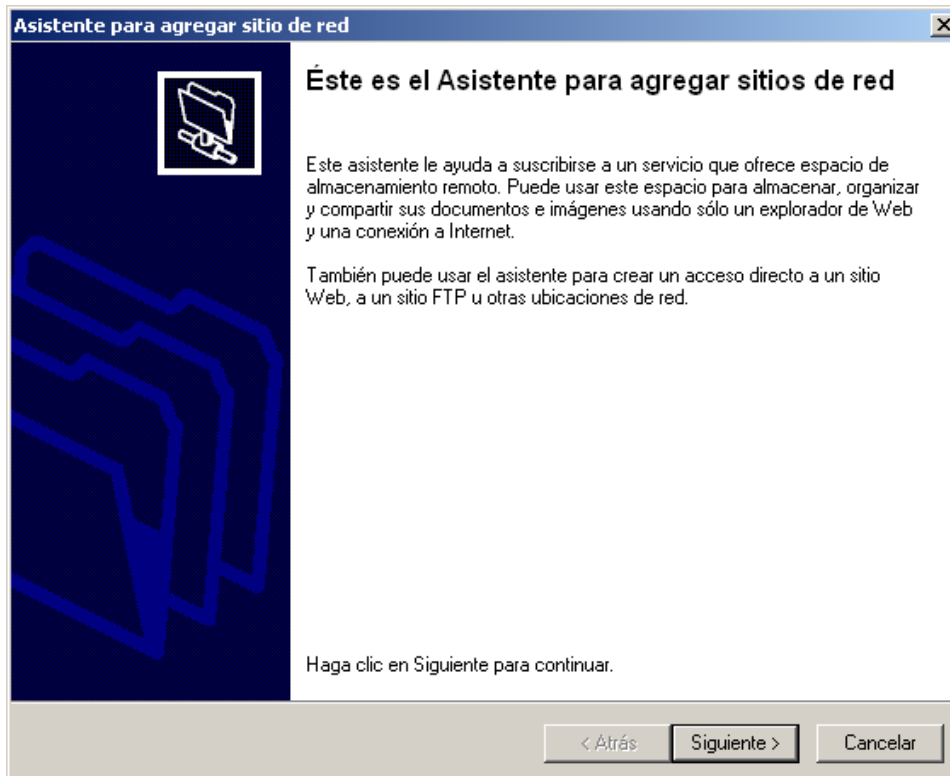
Asistente para agregar sitio de red

Éste es el Asistente para agregar sitios de red

Este asistente le ayuda a suscribirse a un servicio que ofrece espacio de almacenamiento remoto. Puede usar este espacio para almacenar, organizar y compartir sus documentos e imágenes usando sólo un explorador de Web y una conexión a Internet.

También puede usar el asistente para crear un acceso directo a un sitio Web, a un sitio FTP u otras ubicaciones de red.

Haga clic en Siguiente para continuar.

< Atrás
Siguiente >
Cancelar